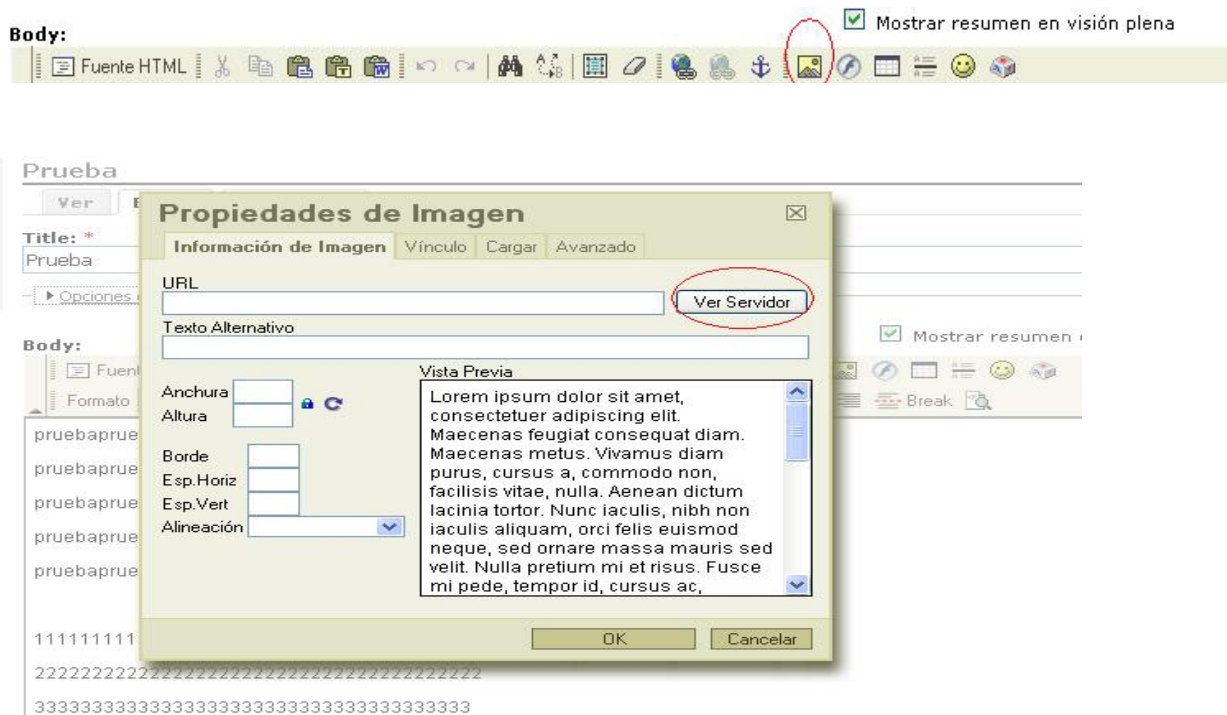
Body:

Mostrar resumen en visión plena

Fuente HTML

Prueba

Ver E

Propiedades de Imagen

Información de Imagen | Vínculo | Cargar | Avanzado

Title: *

Prueba

▸ Opciones

URL

Ver Servidor

Texto Alternativo

Body:

Mostrar resumen

Fuent

Formato

Break

Anchura

Altura

Borde

Esp.Horiz

Esp.Vert

Alineación

Vista Previa

Lorem ipsum dolor sit amet, consectetuer adipiscing elit. Maecenas feugiat consequat diam. Maecenas metus. Vivamus diam purus, cursus a, commodo non, facilisis vitae, nulla. Aenean dictum lacinia tortor. Nunc iaculis, nibh non iaculis aliquam, orci felis euismod neque, sed ornare massa mauris sed velit. Nulla pretium mi et risus. Fusce mi pede, tempor id, cursus ac,

pruebaprue

pruebaprue

pruebaprue

pruebaprue

pruebaprue

111111111

OK

Cancelar

2222222222222222222222222222222222222222

33333333333333333333333333333333333333